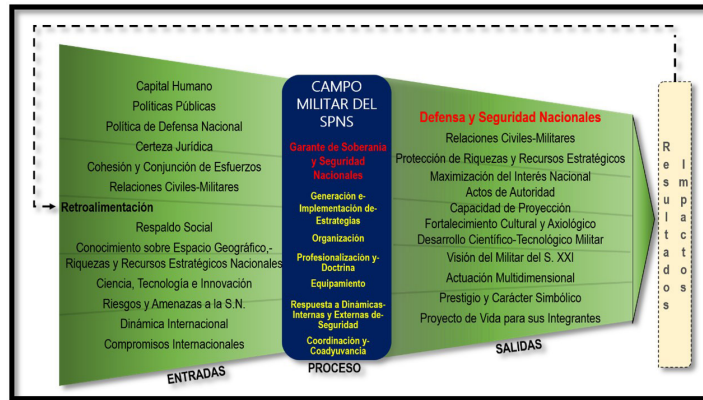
Capital Humano
Políticas Públicas
Política de Defensa Nacional
Certeza Jurídica
Cohesión y Conjunción de Esfuerzos
Relaciones Civiles-Militares
Retroalimentación
Respaldo Social
Conocimiento sobre Espacio Geográfico,- Riquezas y Recursos Estratégicos Nacionales
Ciencia, Tecnología e Innovación
Riesgos y Amenazas a la S.N.
Dinámica Internacional
Compromisos Internacionales
ENTRADAS

CAMPO MILITAR DEL SPNS
Garante de Soberanía y Seguridad Nacionales
Generación e-Implementación de-Estrategias
Organización
Profesionalización y-Doctrina
Equipamiento
Respuesta a Dinámicas-Internas y Externas de-Seguridad
Coordinación y-Coadyuvancia
PROCESO

Defensa y Seguridad Nacionales
Relaciones Civiles-Militares
Protección de Riquezas y Recursos Estratégicos
Maximización del Interés Nacional
Actos de Autoridad
Capacidad de Proyección
Fortalecimiento Cultural y Axiológico
Desarrollo Científico-Tecnológico Militar
Visión del Militar del S. XXI
Actuación Multidimensional
Prestigio y Carácter Simbólico
Proyecto de Vida para sus Integrantes
SALIDAS

Resultados
Impactos